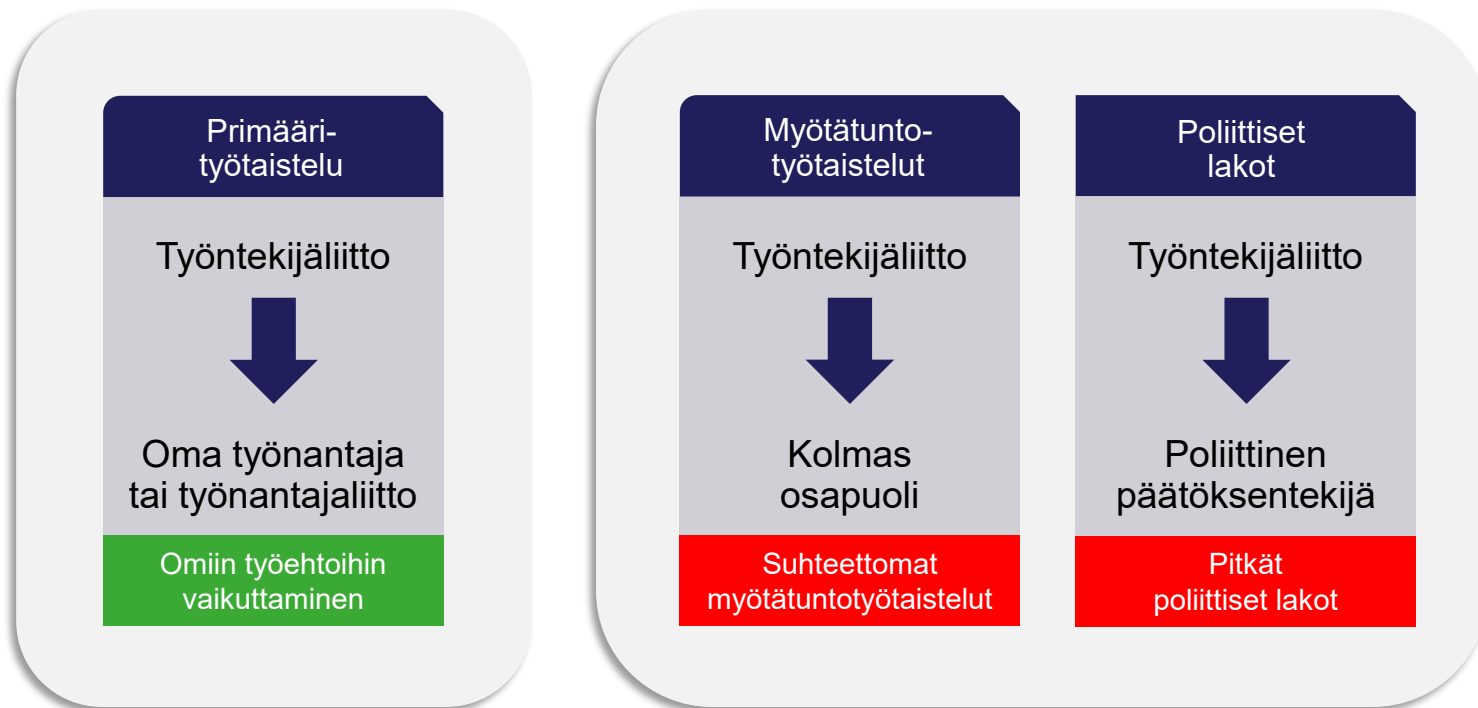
Primääri-
työtaistelu

Työntekijäliitto

Oma työnantaja
tai työnantajaliitto

Omiin työehtoihin
vaikuttaminen

Myötätunto-
työtaistelut

Työntekijäliitto

Kolmas
osapuoli

Suhteettomat
myötätuntotyötaistelut

Poliittiset
lakot

Työntekijäliitto

Poliittinen
päätöksentekijä

Pitkät
poliittiset lakot